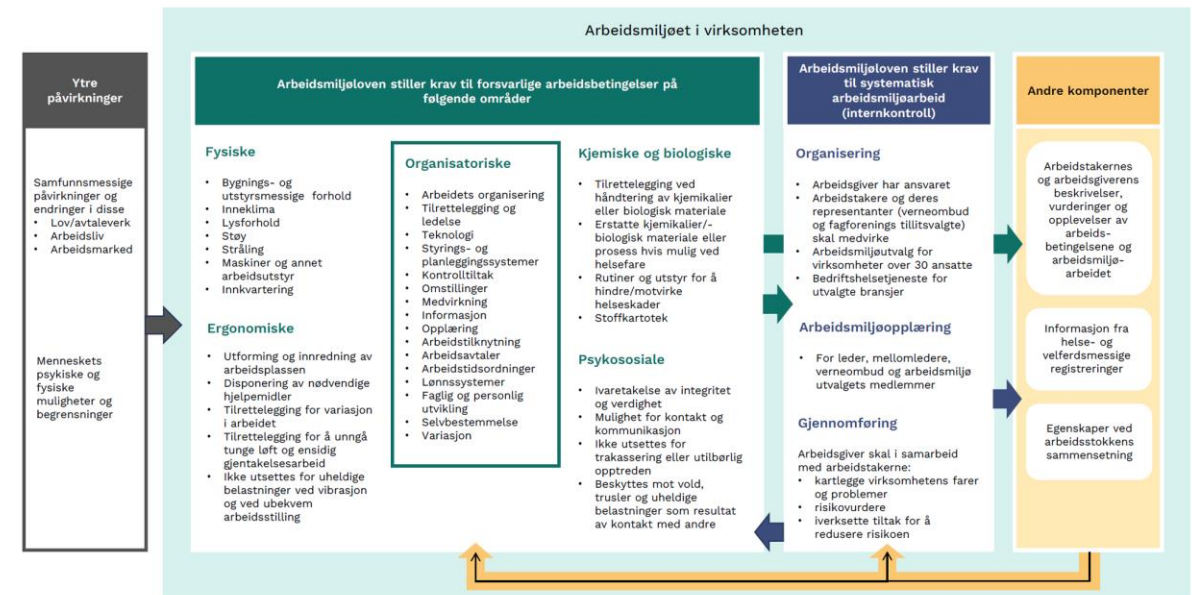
Arbeidsmiljøet i virksomheten

Ytre påvirkninger

Samfunnsmessige påvirkninger og endringer i disse
- Lov/avtaleverk
- Arbeidsliv
- Arbeidsmarked

Menneskets psykiske og fysiske muligheter og begrensninger

Arbeidsmiljøloven stiller krav til forsvarlige arbeidsbetingelser på følgende områder

Fysiske
- Bygnings- og utstyrsmessige forhold
- Inneklima
- Lysforhold
- Støy
- Stråling
- Maskiner og annet arbeidsutstyr
- Innkvartering

Ergonomiske
- Utforming og innredning av arbeidsplassen
- Disponering av nødvendige hjelpemidler
- Tilrettelegging for variasjon i arbeidet
- Tilrettelegging for å unngå tunge løft og ensidig gjentakelsesarbeid
- Ikke utsettes for uheldige belastninger ved vibrasjon og ved ubekvem arbeidsstilling

Organisatoriske
- Arbeidets organisering
- Tilrettelegging og ledelse
- Teknologi
- Styrings- og planleggingssystemer
- Kontrolltiltak
- Omstillinger
- Medvirkning
- Informasjon
- Opplæring
- Arbeidstilknytning
- Arbeidsavtaler
- Arbeidstidsordninger
- Lønnssystemer
- Faglig og personlig utvikling
- Selvbestemmelse
- Variasjon

Kjemiske og biologiske
- Tilrettelegging ved håndtering av kjemikalier eller biologisk materiale
- Erstatte kjemikalier/-biologisk materiale eller prosess hvis mulig ved helsefare
- Rutiner og utstyr for å hindre/motvirke helseskader
- Stoffkartotek

Psykososiale
- Ivaretakelse av integritet og verdighet
- Mulighet for kontakt og kommunikasjon
- Ikke utsettes for trakassering eller utilbørlig opptreden
- Beskyttes mot vold, trusler og uheldige belastninger som resultat av kontakt med andre

Arbeidsmiljøloven stiller krav til systematisk arbeidsmiljøarbeid (internkontroll)

Organisering
- Arbeidsgiver har ansvaret
- Arbeidstakere og deres representanter (verneombud og fagforenings tillitsvalgte) skal medvirke
- Arbeidsmiljøutvalg for virksomheter over 30 ansatte
- Bedriftshelsetjeneste for utvalgte bransjer

Arbeidsmiljøopplæring
- For leder, mellomledere, verneombud og arbeidsmiljø utvalgets medlemmer

Gjennomføring
Arbeidsgiver skal i samarbeid med arbeidstakerne:
- kartlegge virksomhetens farer og problemer
- risikovurdere
- iverksette tiltak for å redusere risikoen

Andre komponenter

Arbeidstakernes og arbeidsgiverens beskrivelser, vurderinger og opplevelser av arbeidsbetingelsene og arbeidsmiljøarbeidet

Informasjon fra helse- og velferdsmessige registreringer

Egenskaper ved arbeidsstokkens sammensetning